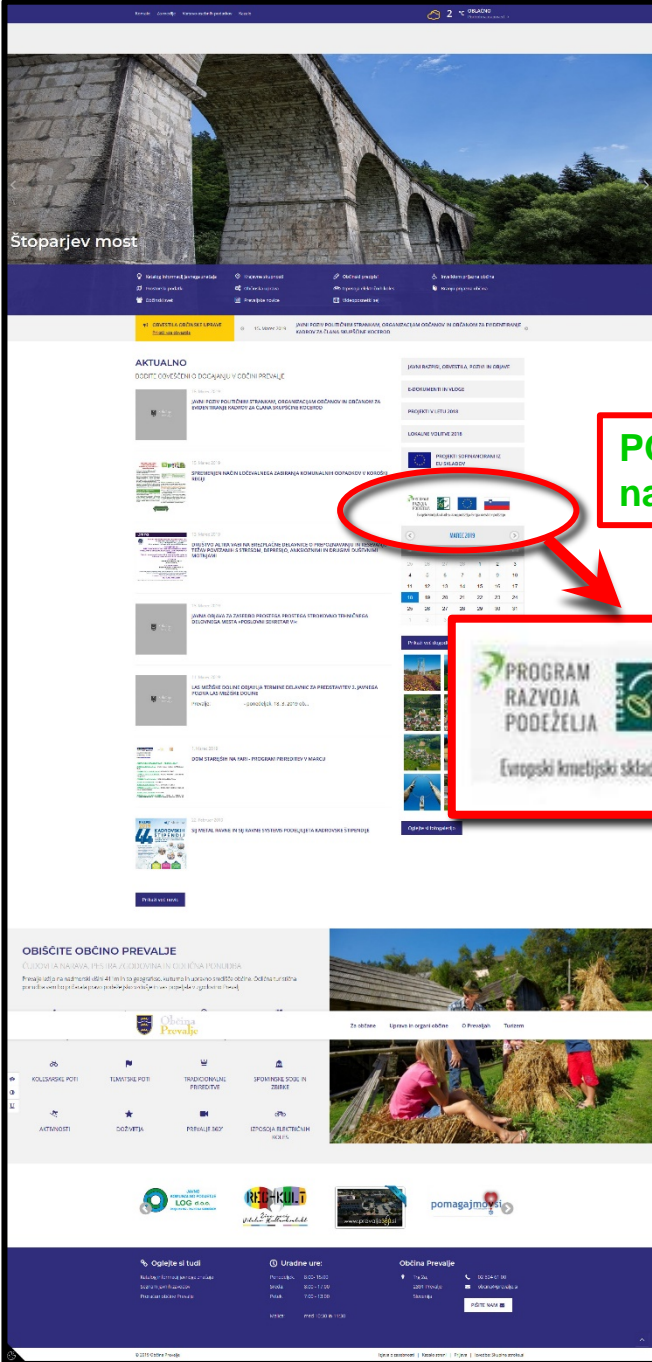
Šoparjev most

AKTUALNO
BODITE OBVEŠČENI O DOGAJANJU V OBČINI PREVALJE

JAVNI POZIV POLITIČNIM STRANKAM, ORGANIZACIJAM OBČANOV IN OBČANOM ZA EVIDENTIRANJE KANDIDATOV ZA ČLANA SKUPŠČINE KOCERO

SPREMENJEN NAČIN LOČEVALNEGA ZBIRANJA KOMUNALNIH ODPADKOV V KOROŠKI REGIJI

DOM STAREJŠIH NA FARI - PROGRAM PRIREDITEV V MARCU

Preberi vse novice

JAVNI RAZPISI, OBVESTILA, POZIVI IN OBJAVE
E-DOKUMENTI IN VLOGE
PROJEKTI V LETU 2019
LOKALNE VOLITVE 2018
PROJEKTI SOFINANCIRANI IZ EU SKLADOV

MAREC 2019

PO
na

PROGRAM
RAZVOJA
PODEŽELJA
Evropski kmetijski sklad

OBIŠČITE OBČINO PREVALJE

Občina Prevalje
Za občane
Uprava in organi občine
O Prevaljah
Turizem

KOLESARSKE POTI
TEMATSKE POTI
TRADICIONALNE PRIREDITVE
SPOMINSKE SOBE IN ZBIRKE
AKTIVNOSTI
DOŽIVETJA
PREVALJE 360°
IZPOSOJA ELEKTRIČNIH KOLES

pomagajmo.si

Oglejte si tudi
Uradne ure:
Občina Prevalje
PIŠITE NAM